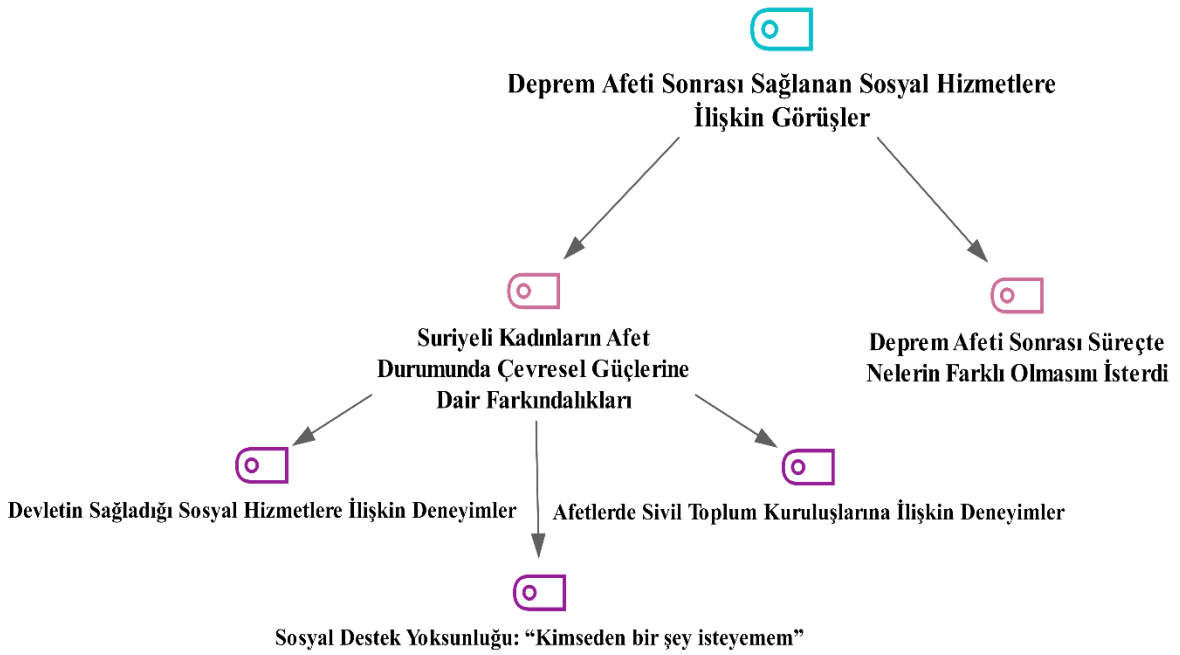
Deprem Afeti Sonrası Sağlanan Sosyal Hizmetlere İlişkin Görüşler

Suriyeli Kadınların Afet Durumunda Çevresel Güçlerine Dair Farkındalıkları

Deprem Afeti Sonrası Süreçte Nelerin Farklı Olmasını İsterdi

Devletin Sağladığı Sosyal Hizmetlere İlişkin Deneyimler

Afetlerde Sivil Toplum Kuruluşlarına İlişkin Deneyimler

Sosyal Destek Yoksunluğu: “Kimseden bir şey isteyemem”